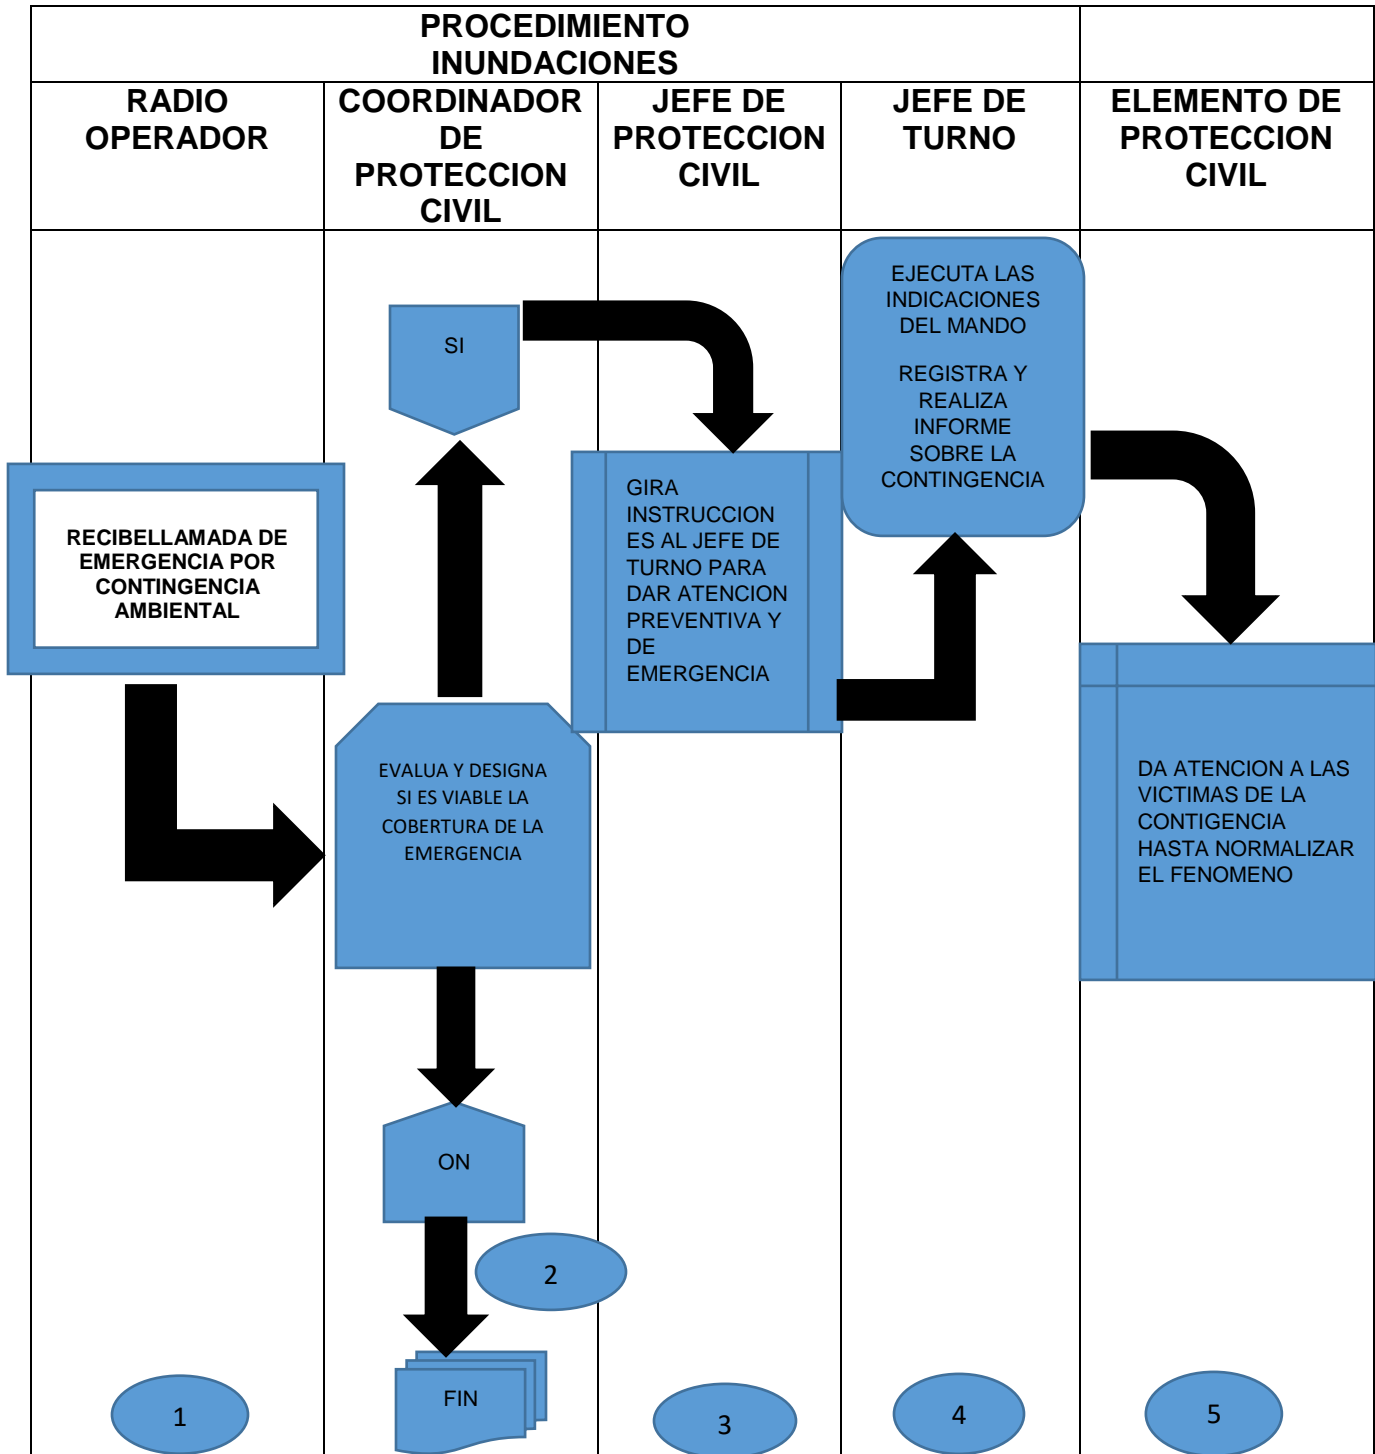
| PROCEDIMIENTO INUNDACIONES | | | | |
|---|---|---|---|---|
| RADIO OPERADOR | COORDINADOR DE PROTECCION CIVIL | JEFE DE PROTECCION CIVIL | JEFE DE TURNO | ELEMENTO DE PROTECCION CIVIL |

RECIBELLAMADA DE EMERGENCIA POR CONTINGENCIA AMBIENTAL

SI

EVALUA Y DESIGNA SI ES VIABLE LA COBERTURA DE LA EMERGENCIA

ON

2

FIN

GIRA INSTRUCCIONES AL JEFE DE TURNO PARA DAR ATENCION PREVENTIVA Y DE EMERGENCIA

EJECUTA LAS INDICACIONES DEL MANDO

REGISTRA Y REALIZA INFORME SOBRE LA CONTINGENCIA

DA ATENCION A LAS VICTIMAS DE LA CONTIGENCIA HASTA NORMALIZAR EL FENOMENO

1

3

4

5